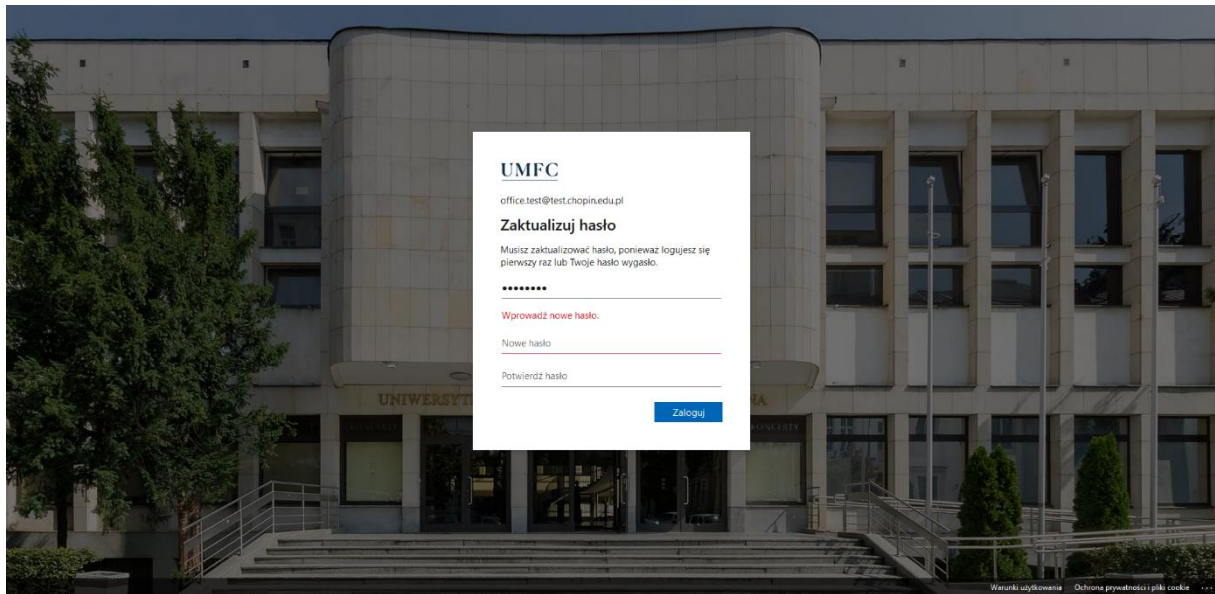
UMFC

office.test@test.chopin.edu.pl

Zaktualizuj hasło

Musisz zaktualizować hasło, ponieważ logujesz się pierwszy raz lub Twoje hasło wygasło.

••••••••

Wprowadź nowe hasło.

Nowe hasło

Potwierdź hasło

Zaloguj

UNIWERSYT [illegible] NA

Warunki użytkowania Ochrona prywatności i pliki cookie ...